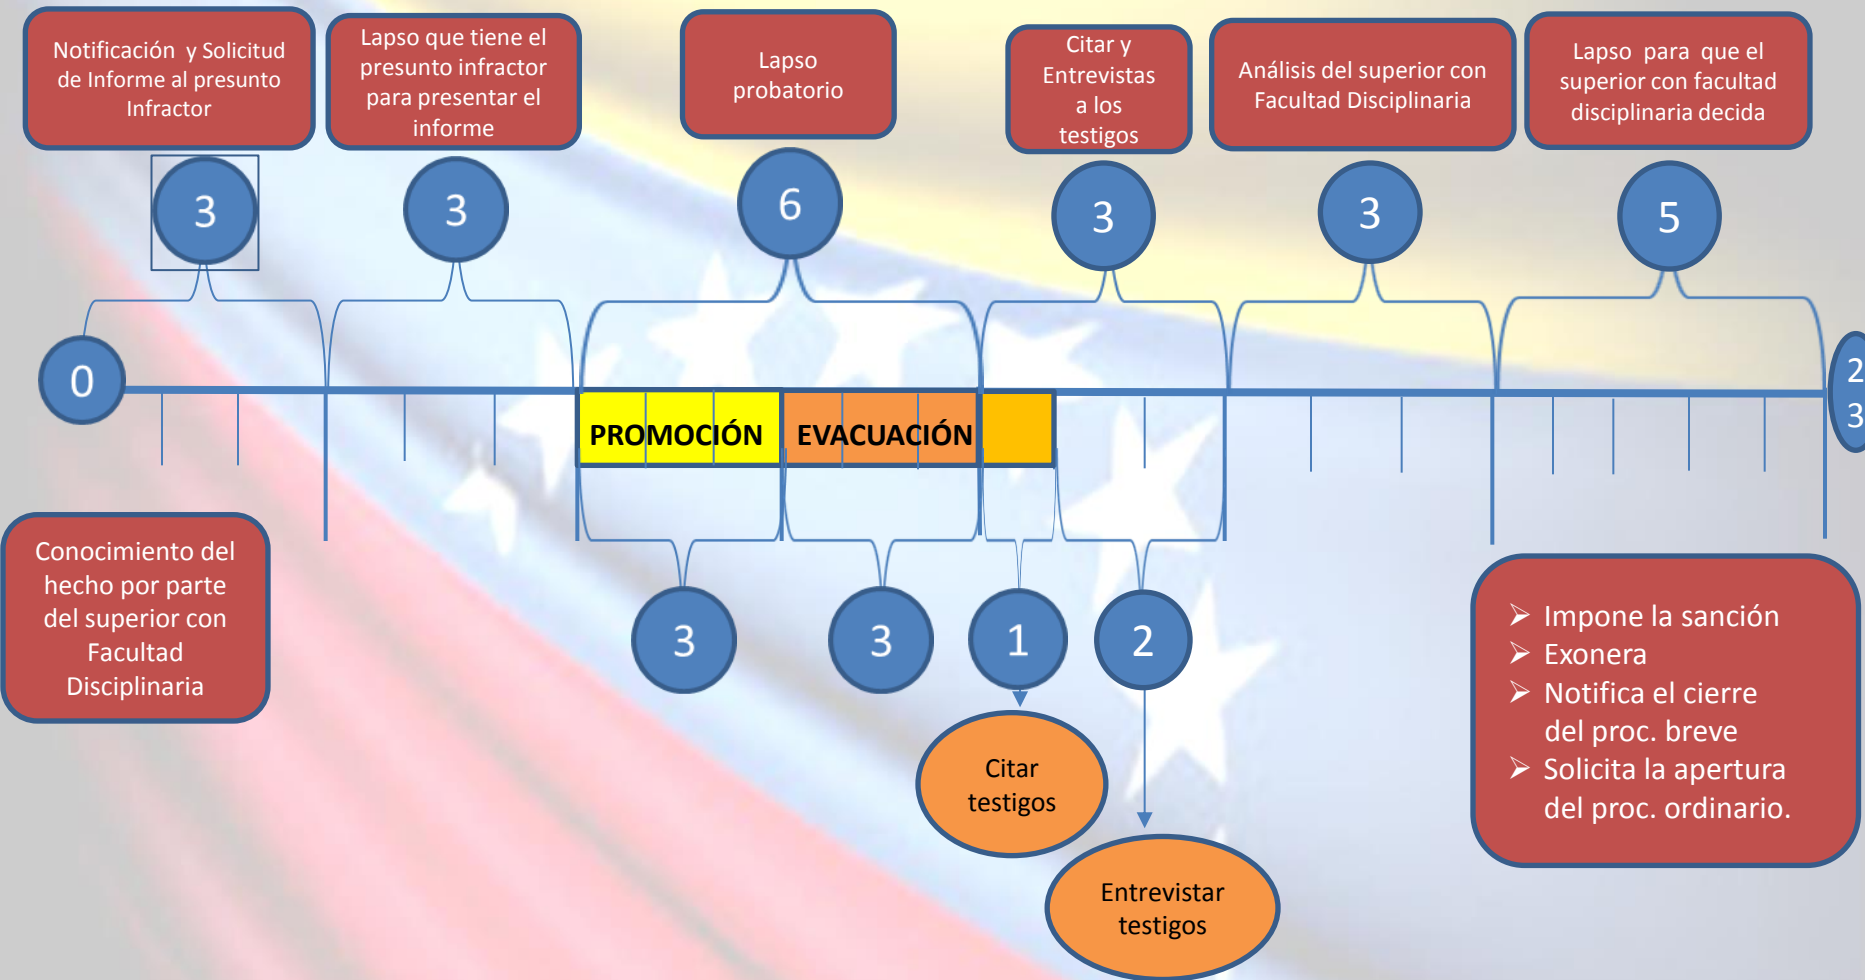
Notificación y Solicitud de Informe al presunto Infractor

Lapso que tiene el presunto infractor para presentar el informe

Lapso probatorio

Citar y Entrevistas a los testigos

Análisis del superior con Facultad Disciplinaria

Lapso para que el superior con facultad disciplinaria decida

3

3

6

3

3

5

0

2
3

PROMOCIÓN

EVACUACIÓN

Conocimiento del hecho por parte del superior con Facultad Disciplinaria

3

3

1

2

Citar testigos

Entrevistar testigos

➢ Impone la sanción
➢ Exonera
➢ Notifica el cierre del proc. breve
➢ Solicita la apertura del proc. ordinario.